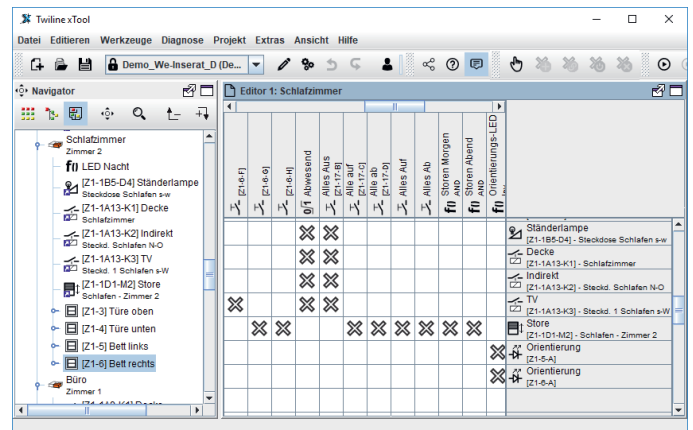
Twiline xTool

Datei Editieren Werkzeuge Diagnose Projekt Extras Ansicht Hilfe

Demo_We-Inserat_D (De...

Navigator

Schlafzimmer
Zimmer 2

LED Nacht

[Z1-1B5-D4] Ständerlampe
Steckdose Schlafen s-w

[Z1-1A13-K1] Decke
Schlafzimmer

[Z1-1A13-K2] Indirekt
Steckd. Schlafen N-O

[Z1-1A13-K3] TV
Steckd. 1 Schlafen s-W

[Z1-1D1-M2] Store
Schlafen - Zimmer 2

[Z1-3] Türe oben

[Z1-4] Türe unten

[Z1-5] Bett links

[Z1-6] Bett rechts

Büro
Zimmer 1

Editor 1: Schlafzimmer

[Z1-6-F]
[Z1-6-G]
[Z1-6-H]
Abwesend
Alles Aus [Z1-17-B]
Alle auf [Z1-17-C]
Alle ab [Z1-17-D]
Alles Auf
Alles Ab
Storen Morgen AND
Storen Abend AND
Orientierungs-LED

Ständerlampe
[Z1-1B5-D4] - Steckdose Schlafen s-w

Decke
[Z1-1A13-K1] - Schlafzimmer

Indirekt
[Z1-1A13-K2] - Steckd. Schlafen N-O

TV
[Z1-1A13-K3] - Steckd. 1 Schlafen s-W

Store
[Z1-1D1-M2] - Schlafen - Zimmer 2

Orientierung
[Z1-5-A]

Orientierung
[Z1-6-A]